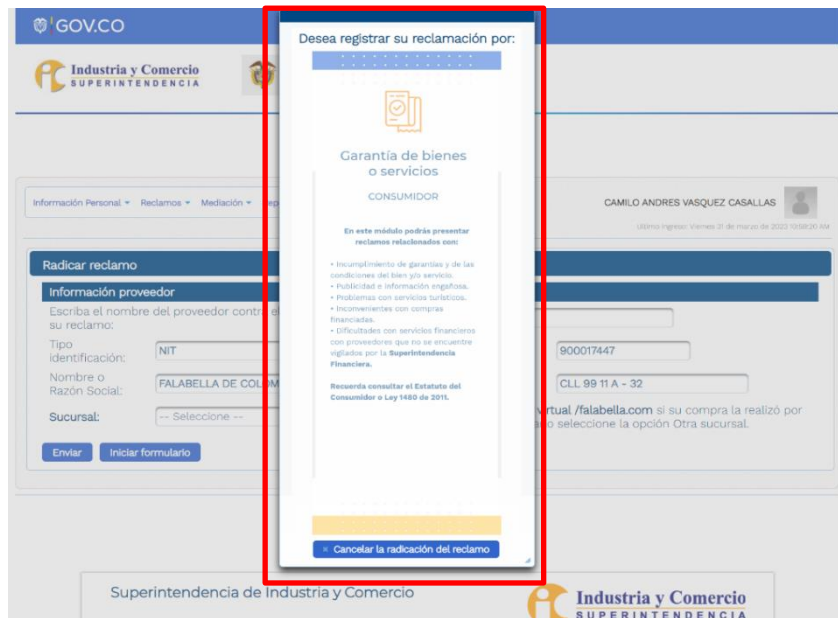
GOV.CO

Industria y Comercio
SUPERINTENDENCIA

Información Personal ▾ Reclamos ▾ Mediación ▾ Rep

CAMILO ANDRES VASQUEZ CASALLAS

Último ingreso: Viernes 31 de marzo de 2023 10:58:20 AM

Radicar reclamo

Información proveedor

Escriba el nombre del proveedor contra el que presenta su reclamo:

Tipo identificación: NIT

900017447

Nombre o Razón Social: FALABELLA DE COLOM

CLL 99 11 A - 32

Sucursal: -- Seleccione --

virtual /falabella.com si su compra la realizó por ...o seleccione la opción Otra sucursal.

Enviar Iniciar formulario

Desea registrar su reclamación por:

Garantía de bienes o servicios

CONSUMIDOR

En este módulo podrás presentar reclamos relacionados con:

• Incumplimiento de garantías y de las condiciones del bien y/o servicio.
• Publicidad e información engañosa.
• Problemas con servicios turísticos.
• Inconvenientes con compras financiadas.
• Dificultades con servicios financieros con proveedores que no se encuentre vigilados por la Superintendencia Financiera.

Recuerda consultar el Estatuto del Consumidor o Ley 1480 de 2011.

× Cancelar la radicación del reclamo

Superintendencia de Industria y Comercio

Industria y Comercio
SUPERINTENDENCIA